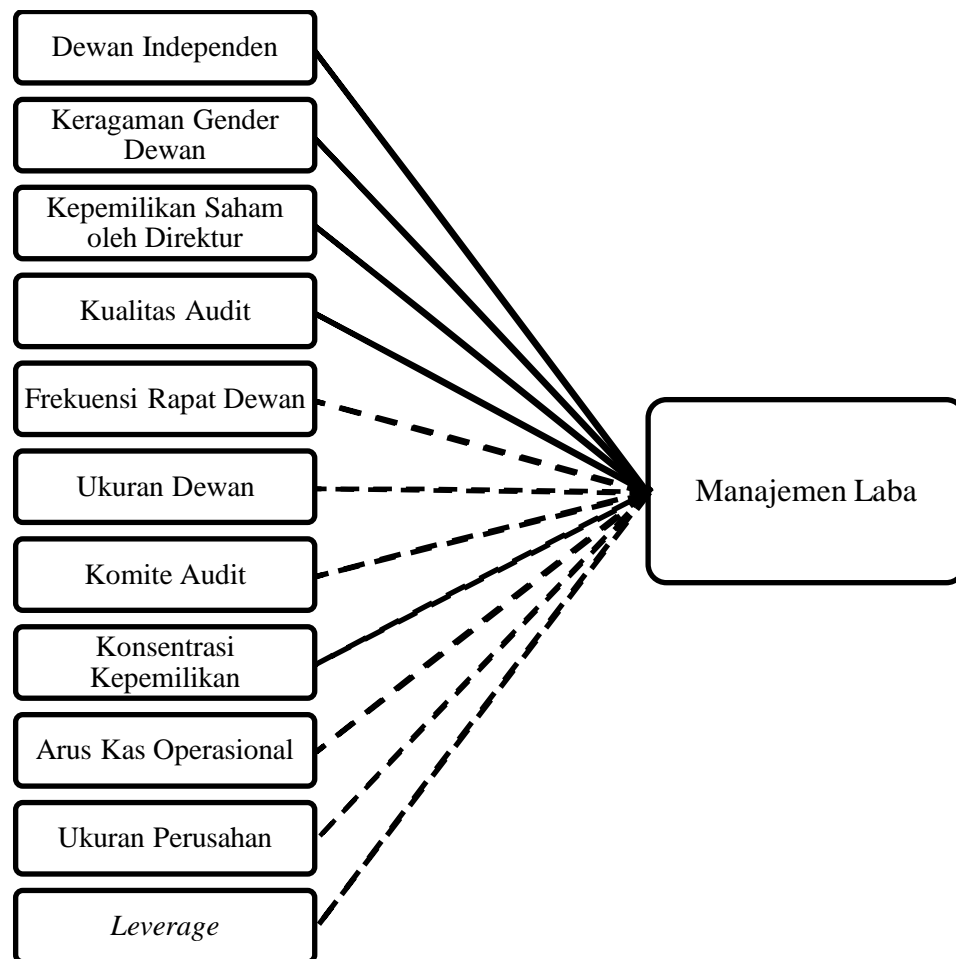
Dewan Independen

Keragaman Gender Dewan

Kepemilikan Saham oleh Direktur

Kualitas Audit

Frekuensi Rapat Dewan

Ukuran Dewan

Komite Audit

Konsentrasi Kepemilikan

Arus Kas Operasional

Ukuran Perusahan

*Leverage*

Manajemen Laba